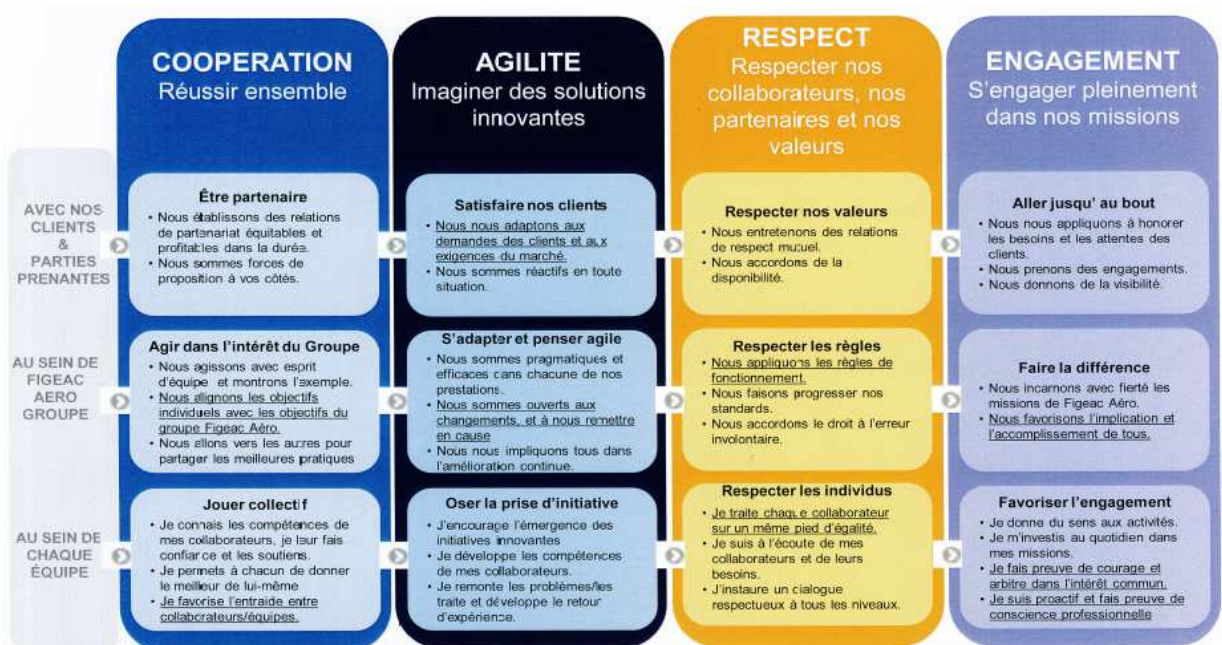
COOPERATION
Réussir ensemble

AGILITE
Imaginer des solutions innovantes

RESPECT
Respecter nos collaborateurs, nos partenaires et nos valeurs

ENGAGEMENT
S'engager pleinement dans nos missions

AVEC NOS CLIENTS & PARTIES PRENANTES

Être partenaire
• Nous établissons des relations de partenariat équitables et profitables dans la durée.
• Nous sommes forces de proposition à vos côtés.

Satisfaire nos clients
• Nous nous adaptons aux demandes des clients et aux exigences du marché.
• Nous sommes réactifs en toute situation.

Respecter nos valeurs
• Nous entretenons des relations de respect mutuel.
• Nous accordons de la disponibilité.

Aller jusqu' au bout
• Nous nous appliquons à honorer les besoins et les attentes des clients.
• Nous prenons des engagements.
• Nous donnons de la visibilité.

AU SEIN DE FIGEAC AERO GROUPE

Agir dans l'intérêt du Groupe
• Nous agissons avec esprit d'équipe et montrons l'exemple.
• Nous alignons les objectifs individuels avec les objectifs du groupe Figeac Aéro.
• Nous allons vers les autres pour partager les meilleures pratiques

S'adapter et penser agile
• Nous sommes pragmatiques et efficaces dans chacune de nos prestations.
• Nous sommes ouverts aux changements, et à nous remettre en cause
• Nous nous impliquons tous dans l'amélioration continue.

Respecter les règles
• Nous appliquons les règles de fonctionnement.
• Nous faisons progresser nos standards.
• Nous accordons le droit à l'erreur involontaire.

Faire la différence
• Nous incarnons avec fierté les missions de Figeac Aéro.
• Nous favorisons l'implication et l'accomplissement de tous.

AU SEIN DE CHAQUE ÉQUIPE

Jouer collectif
• Je connais les compétences de mes collaborateurs, je leur fais confiance et les soutiens.
• Je permets à chacun de donner le meilleur de lui-même
• Je favorise l'entraide entre collaborateurs/équipes.

Oser la prise d'initiative
• J'encourage l'émergence des initiatives innovantes
• Je développe les compétences de mes collaborateurs.
• Je remonte les problèmes/les traite et développe le retour d'expérience.

Respecter les individus
• Je traite chaque collaborateur sur un même pied d'égalité.
• Je suis à l'écoute de mes collaborateurs et de leurs besoins.
• J'instaure un dialogue respectueux à tous les niveaux.

Favoriser l'engagement
• Je donne du sens aux activités.
• Je m'investis au quotidien dans mes missions.
• Je fais preuve de courage et arbitre dans l'intérêt commun.
• Je suis proactif et fais preuve de conscience professionnelle